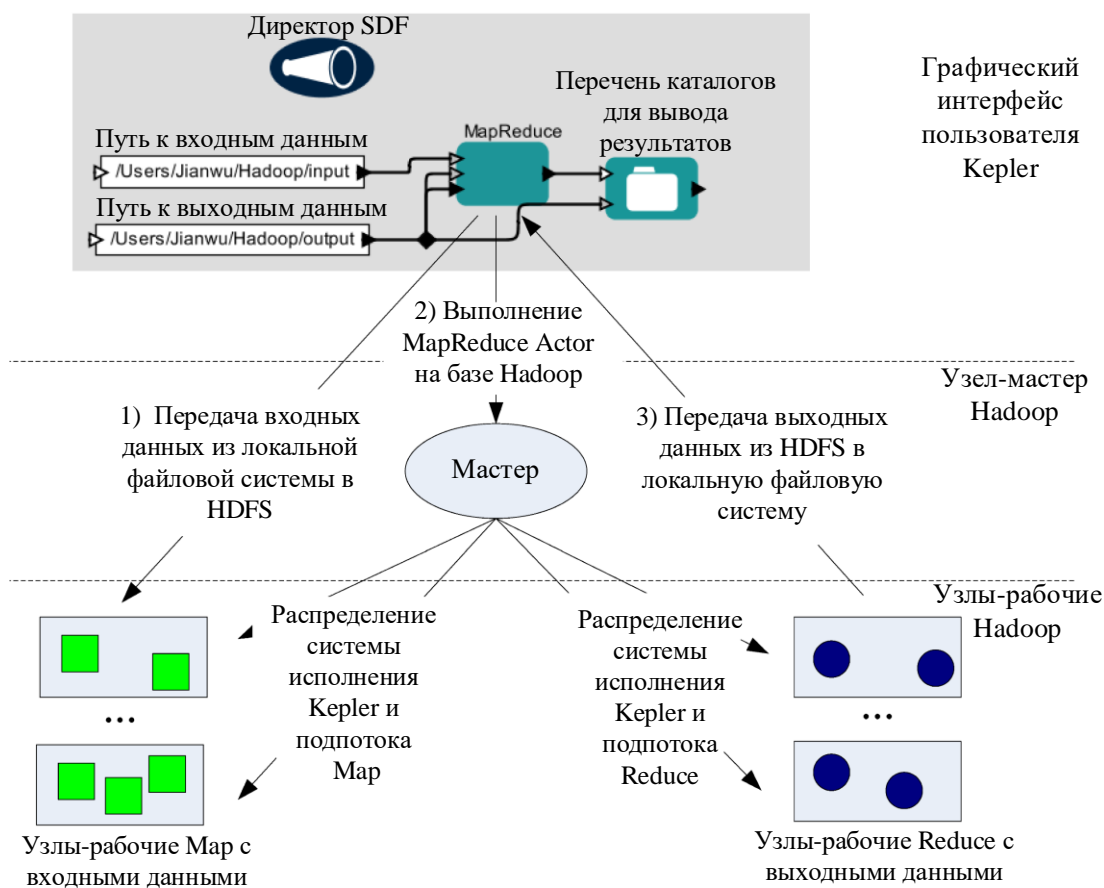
Директор SDF

Перечень каталогов для вывода результатов

Графический интерфейс пользователя Kepler

MapReduce

Путь к входным данным

/Users/Jianwu/Hadoop/input

Путь к выходным данным

/Users/Jianwu/Hadoop/output

2) Выполнение MapReduce Actor на базе Hadoop

Узел-мастер Hadoop

1) Передача входных данных из локальной файловой системы в HDFS

Мастер

3) Передача выходных данных из HDFS в локальную файловую систему

Узлы-рабочие Hadoop

Распределение системы исполнения Kepler и подпотока Map

Распределение системы исполнения Kepler и подпотока Reduce

...

...

Узлы-рабочие Map с входными данными

Узлы-рабочие Reduce с выходными данными